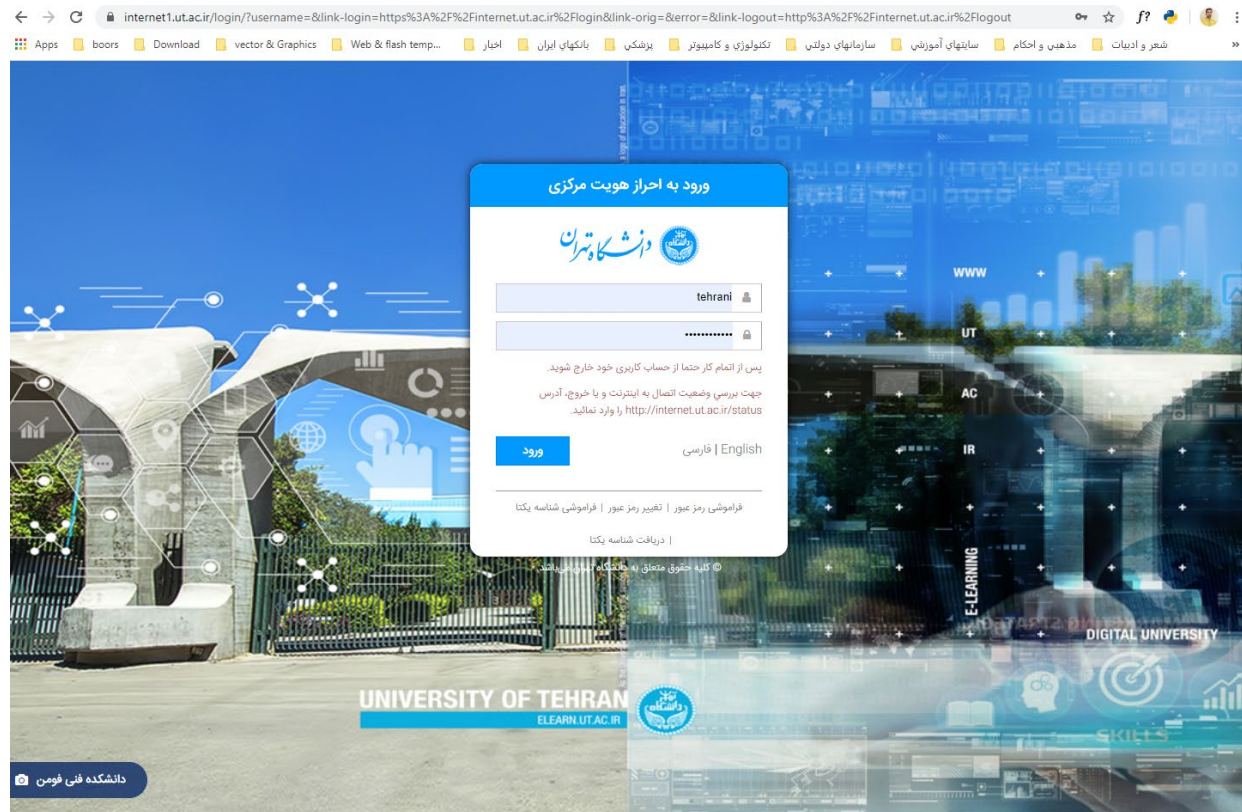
internet1.ut.ac.ir/login/?username=&link-login=https%3A%2F%2Finternet.ut.ac.ir%2Flogin&link-orig=&error=&link-logout=http%3A%2F%2Finternet.ut.ac.ir%2Flogout

Apps boors Download vector & Graphics Web & flash temp... اخبار بانکهاي ايران پزشکي تکنولوژي و کامپيوتر سازمانهاي دولتي سايتهاي آموزشي مذهبي و احکام شعر و ادبيات

ورود به احراز هویت مرکزی

دانشگاه تهران

tehrani

••••••••••••

پس از اتمام کار حتما از حساب کاربری خود خارج شوید.

جهت بررسی وضعیت اتصال به اینترنت و یا خروج، آدرس http://internet.ut.ac.ir/status را وارد نمائید.

ورود

English | فارسی

فراموشی رمز عبور | تغییر رمز عبور | فراموشی شناسه یکتا

| دریافت شناسه یکتا

© کلیه حقوق متعلق به دانشگاه تهران می باشد.

WWW
UT
AC
IR
E-LEARNING
DIGITAL UNIVERSITY
SKILLS

UNIVERSITY OF TEHRAN
ELEARN.UT.AC.IR

دانشکده فنی فومن